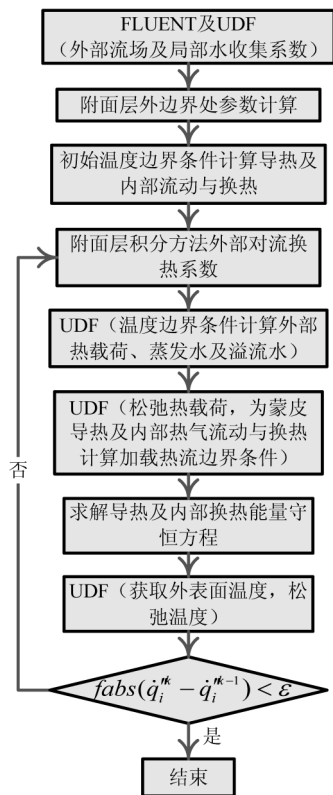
FLUENT及UDF（外部流场及局部水收集系数）

附面层外边界处参数计算

初始温度边界条件计算导热及内部流动与换热

附面层积分方法外部对流换热系数

UDF（温度边界条件计算外部热载荷、蒸发水及溢流水）

UDF（松弛热载荷，为蒙皮导热及内部热气流动与换热计算加载热流边界条件）

求解导热及内部换热能量守恒方程

UDF（获取外表面温度，松弛温度）

$fabs(\dot{q}_i''^{k} - \dot{q}_i''^{k-1}) < \varepsilon$

否

是

结束